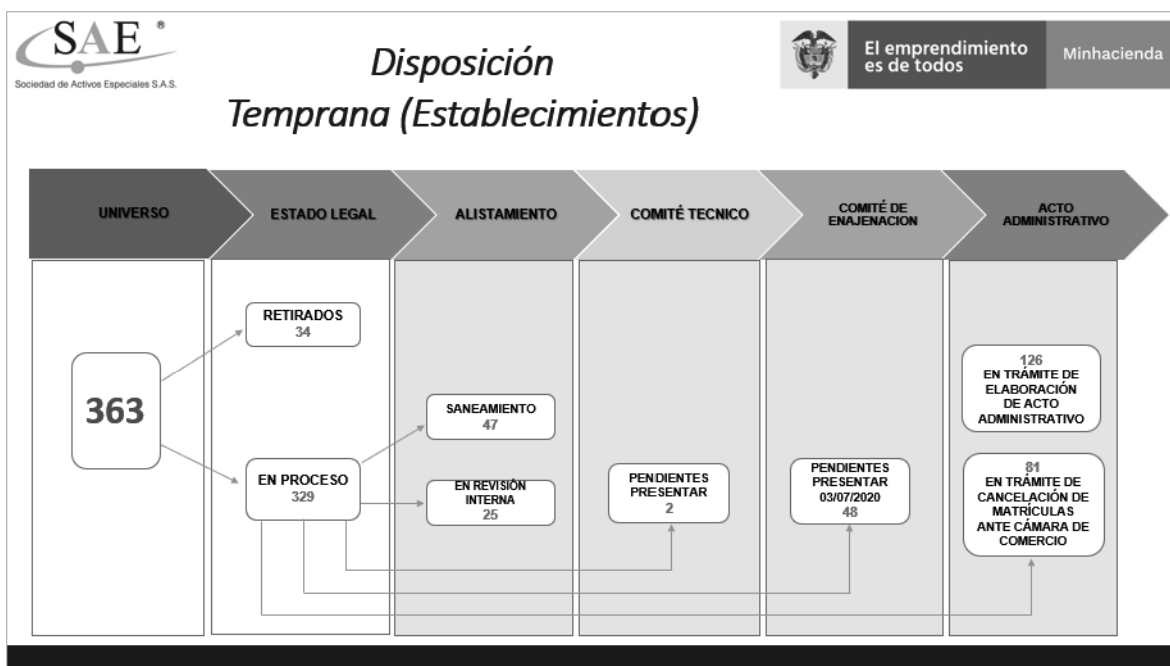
SAE ®
Sociedad de Activos Especiales S.A.S.

Disposición Temprana (Establecimientos)

El emprendimiento es de todos

Minhacienda

UNIVERSO

ESTADO LEGAL

ALISTAMIENTO

COMITÉ TECNICO

COMITÉ DE ENAJENACION

ACTO ADMINISTRATIVO

363

RETIRADOS
34

EN PROCESO
329

SANEAMIENTO
47

EN REVISIÓN INTERNA
25

PENDIENTES PRESENTAR
2

PENDIENTES PRESENTAR
03/07/2020
48

126
EN TRÁMITE DE ELABORACIÓN DE ACTO ADMINISTRATIVO

81
EN TRÁMITE DE CANCELACIÓN DE MATRÍCULAS ANTE CÁMARA DE COMERCIO